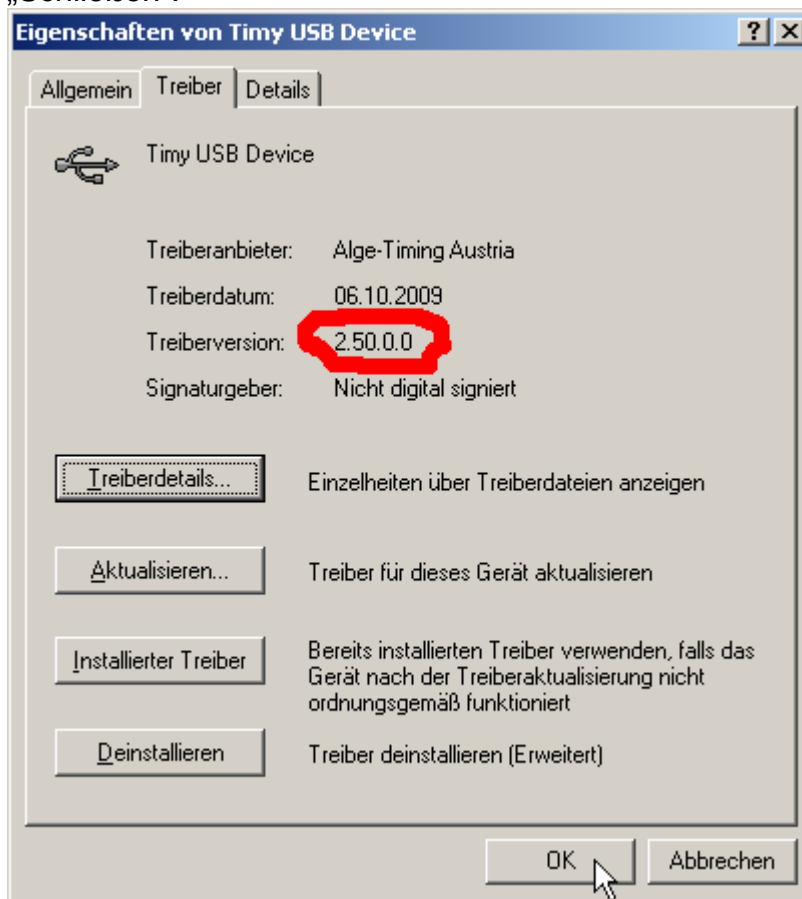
„Schließen".

Eigenschaften von Timy USB Device

?

X

Allgemein

Treiber

Details

Timy USB Device

Treiberanbieter: Alge-Timing Austria

Treiberdatum: 06.10.2009

Treiberversion: 2.50.0.0

Signaturgeber: Nicht digital signiert

Treiberdetails...

Einzelheiten über Treiberdateien anzeigen

Aktualisieren...

Treiber für dieses Gerät aktualisieren

Installierter Treiber

Bereits installierten Treiber verwenden, falls das Gerät nach der Treiberaktualisierung nicht ordnungsgemäß funktioniert

Deinstallieren

Treiber deinstallieren (Erweitert)

OK

Abbrechen